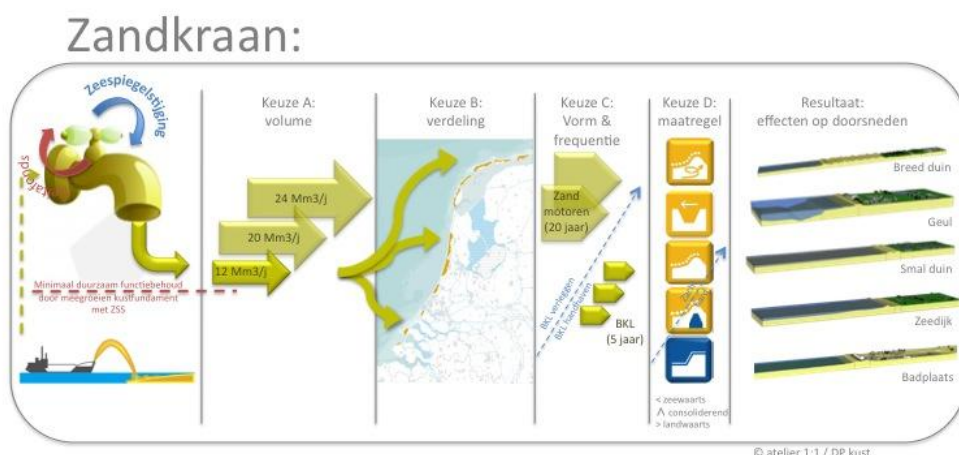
Zandkraan:

Zeespiegelstijging

Budget

Keuze A: volume

24 Mm3/j

20 Mm3/j

12 Mm3/j

Minimaal duurzaam functiebehoud door meegroeien kustfundament met ZSS

Keuze B: verdeling

Keuze C: Vorm & frequentie

Zand motoren (20 jaar)

BKL verleggen

BKL handhaven

BKL (5 jaar)

Keuze D: maatregel

< zeewaarts
∧ consoliderend
> landwaarts

Resultaat: effecten op doorsneden

Breed duin

Geul

Smal duin

Zeedijk

Badplaats

© atelier 1:1 / DP kust